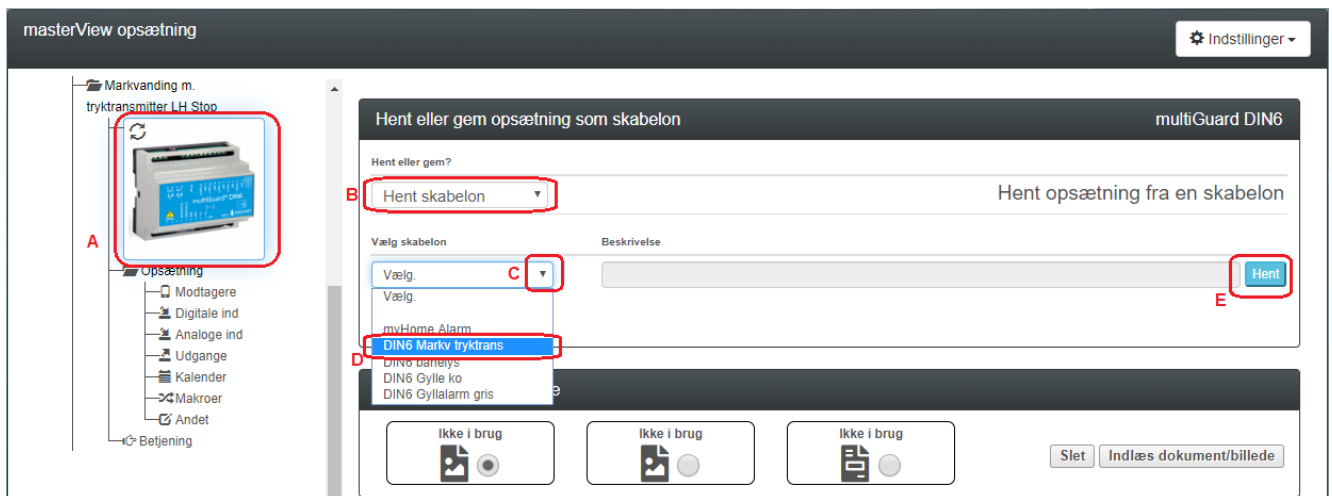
masterView opsætning

Indstillinger

Markvanding m. tryktransmitter LH Stop

multiGuard DIN6

A

Opsætning
Modtagere
Digitale ind
Analoge ind
Udgange
Kalender
Makroer
Andet
Betjening

Hent eller gem opsætning som skabelon

multiGuard DIN6

Hent eller gem?

B

Hent skabelon

Hent opsætning fra en skabelon

Vælg skabelon

Beskrivelse

Vælg.

C

Hent

E

Vælg.

myHome Alarm

DIN6 Markv tryktrans

D

DIN6 bællelys
DIN6 Gylle ko
DIN6 Gyllalarm gris

e

Ikke i brug

Ikke i brug

Ikke i brug

Slet

Indlæs dokument/billede